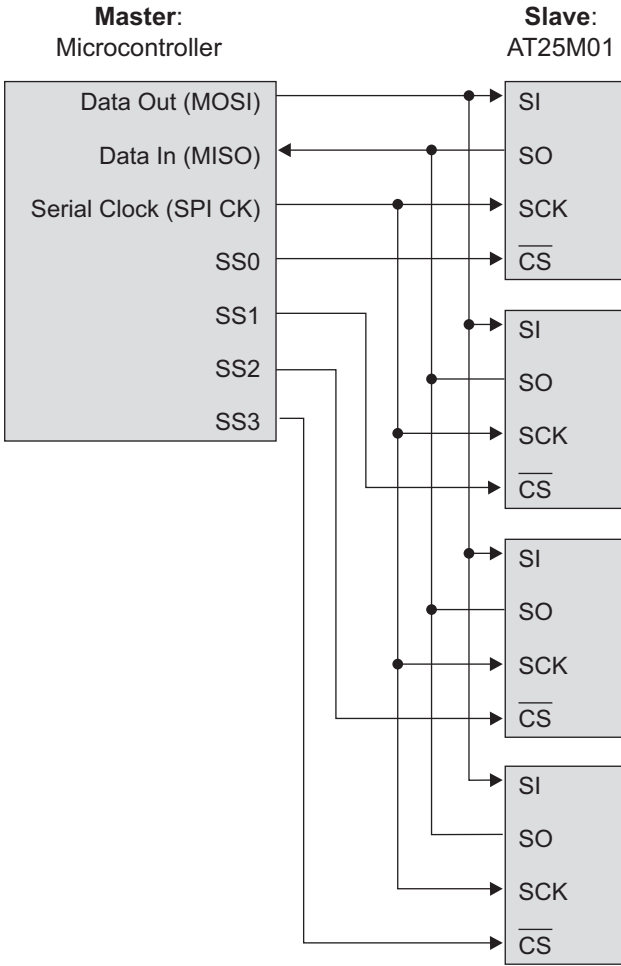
**Master**:
Microcontroller

**Slave**:
AT25M01

Data Out (MOSI)
Data In (MISO)
Serial Clock (SPI CK)
SS0
SS1
SS2
SS3

SI
SO
SCK
$\overline{CS}$

SI
SO
SCK
$\overline{CS}$

SI
SO
SCK
$\overline{CS}$

SI
SO
SCK
$\overline{CS}$